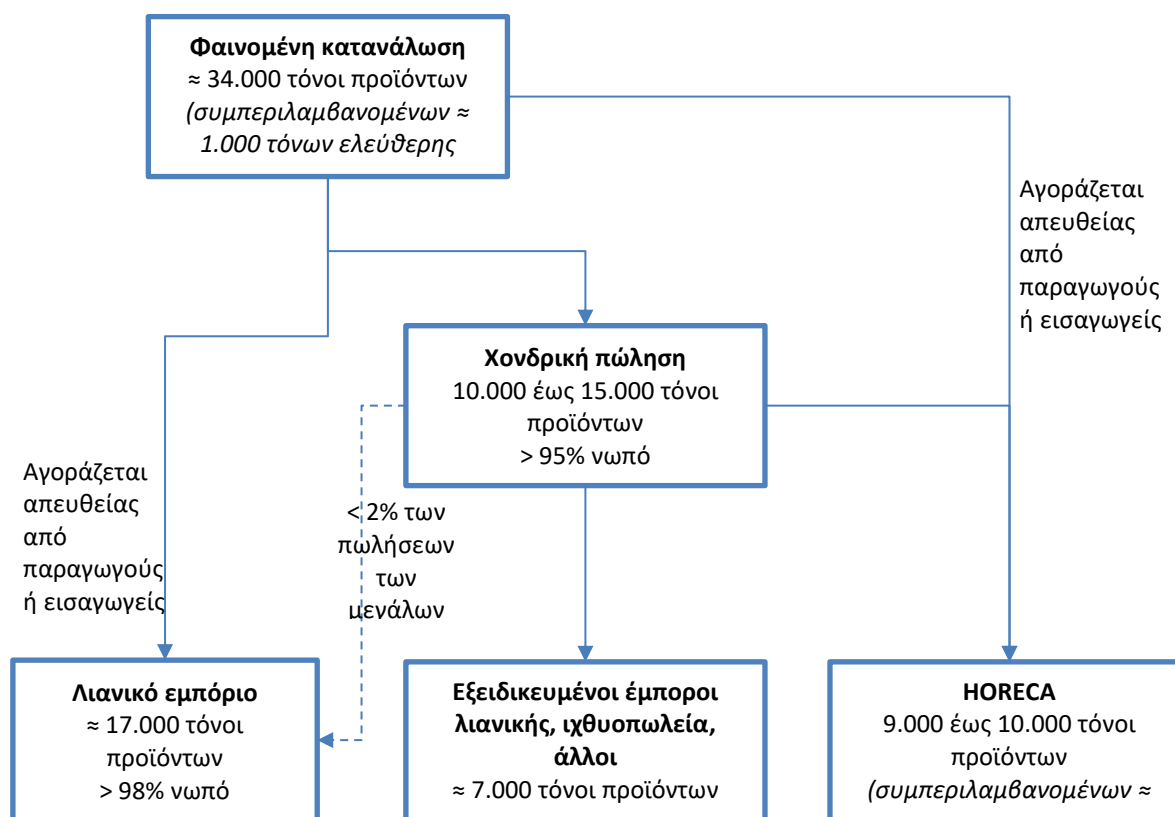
**Φαινομένη κατανάλωση**
≈ 34.000 τόνοι προϊόντων
*(συμπεριλαμβανομένων ≈ 1.000 τόνων ελεύθερης*

Αγοράζεται απευθείας από παραγωγούς ή εισαγωγείς

**Χονδρική πώληση**
10.000 έως 15.000 τόνοι προϊόντων
> 95% νωπό

Αγοράζεται απευθείας από παραγωγούς ή εισαγωγείς

< 2% των πωλήσεων των μεγάλων

**Λιανικό εμπόριο**
≈ 17.000 τόνοι προϊόντων
> 98% νωπό

**Εξειδικευμένοι έμποροι λιανικής, ιχθυοπωλεία, άλλοι**
≈ 7.000 τόνοι προϊόντων

**HORECA**
9.000 έως 10.000 τόνοι προϊόντων
*(συμπεριλαμβανομένων ≈*